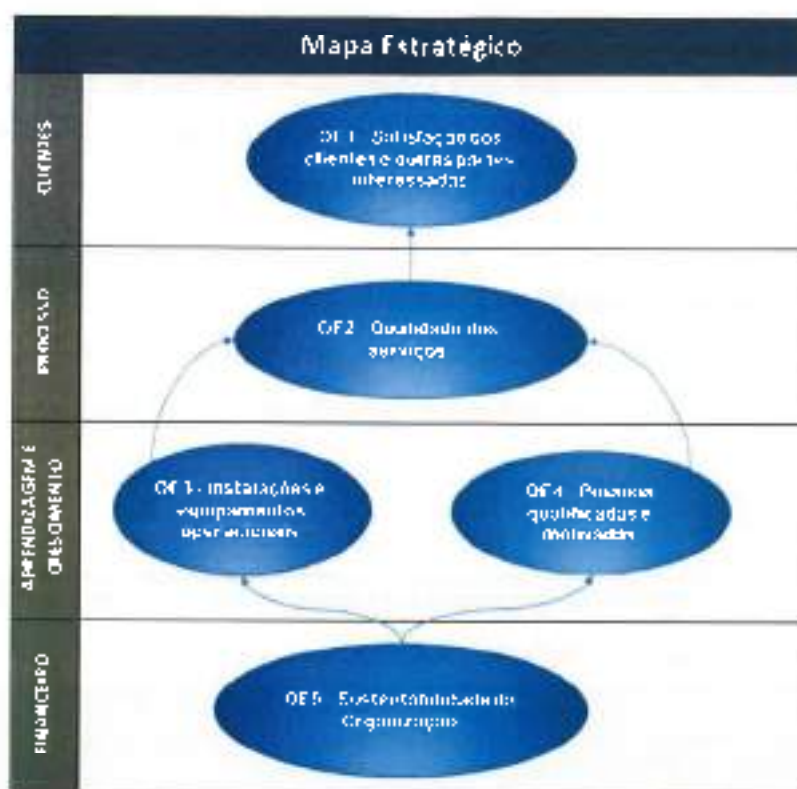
Mapa Estratégico

CLIENTES

OE 1 - Satisfação dos clientes e outras partes interessadas

PROCESSO

OE 2 - Qualidade dos serviços

APRENDIZAGEM E CRESCIMENTO

OE 3 - Instalações e equipamentos operacionais

OE 4 - Pessoas qualificadas e motivadas

FINANCEIRO

OE 5 - Sustentabilidade da Organização